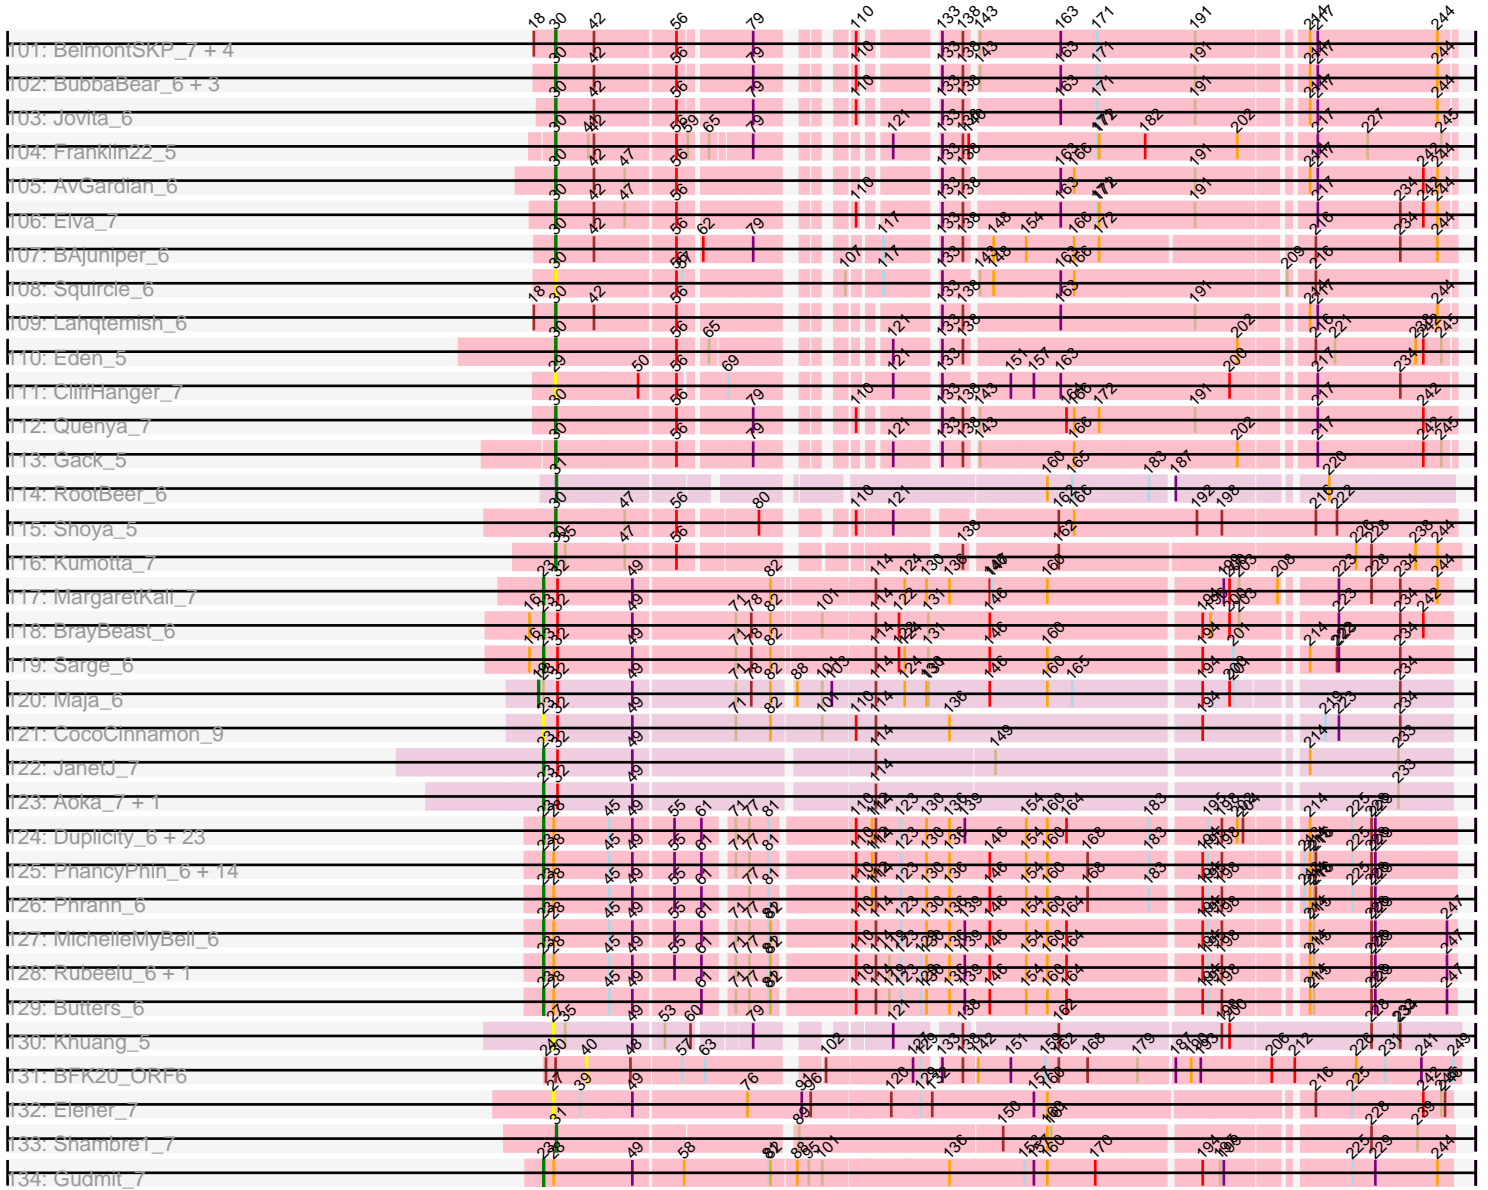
I01: BelmontSKP_7 + 4
I02: BubbaBear_6 + 3
I03: Jovita_6
I04: Franklin22_5
I05: AvGardian_6
I06: Eiva_7
I07: BAjuniper_6
I08: Squircle_6
I09: Lanqtemish_6
I10: Eden_5
I11: CliffHanger_7
I12: Quenya_7
I13: Gack_5
I14: RootBeer_6
I15: Shoya_5
I16: Kumotta_7
I17: MargaretKali_7
I18: BrayBeast_6
I19: Sarge_6
I20: Maja_6
I21: CocoCinnamon_9
I22: JanetJ_7
I23: Aoka_7 + 1
I24: Duplicity_6 + 23
I25: PhancyPhin_6 + 14
I26: Phrann_6
I27: MichelleMyBell_6
I28: Rubeelu_6 + 1
I29: Butters_6
I30: Khuang_5
I31: BFK20_ORF6
I32: Elener_7
I33: Shambre1_7
I34: Gudmit_7